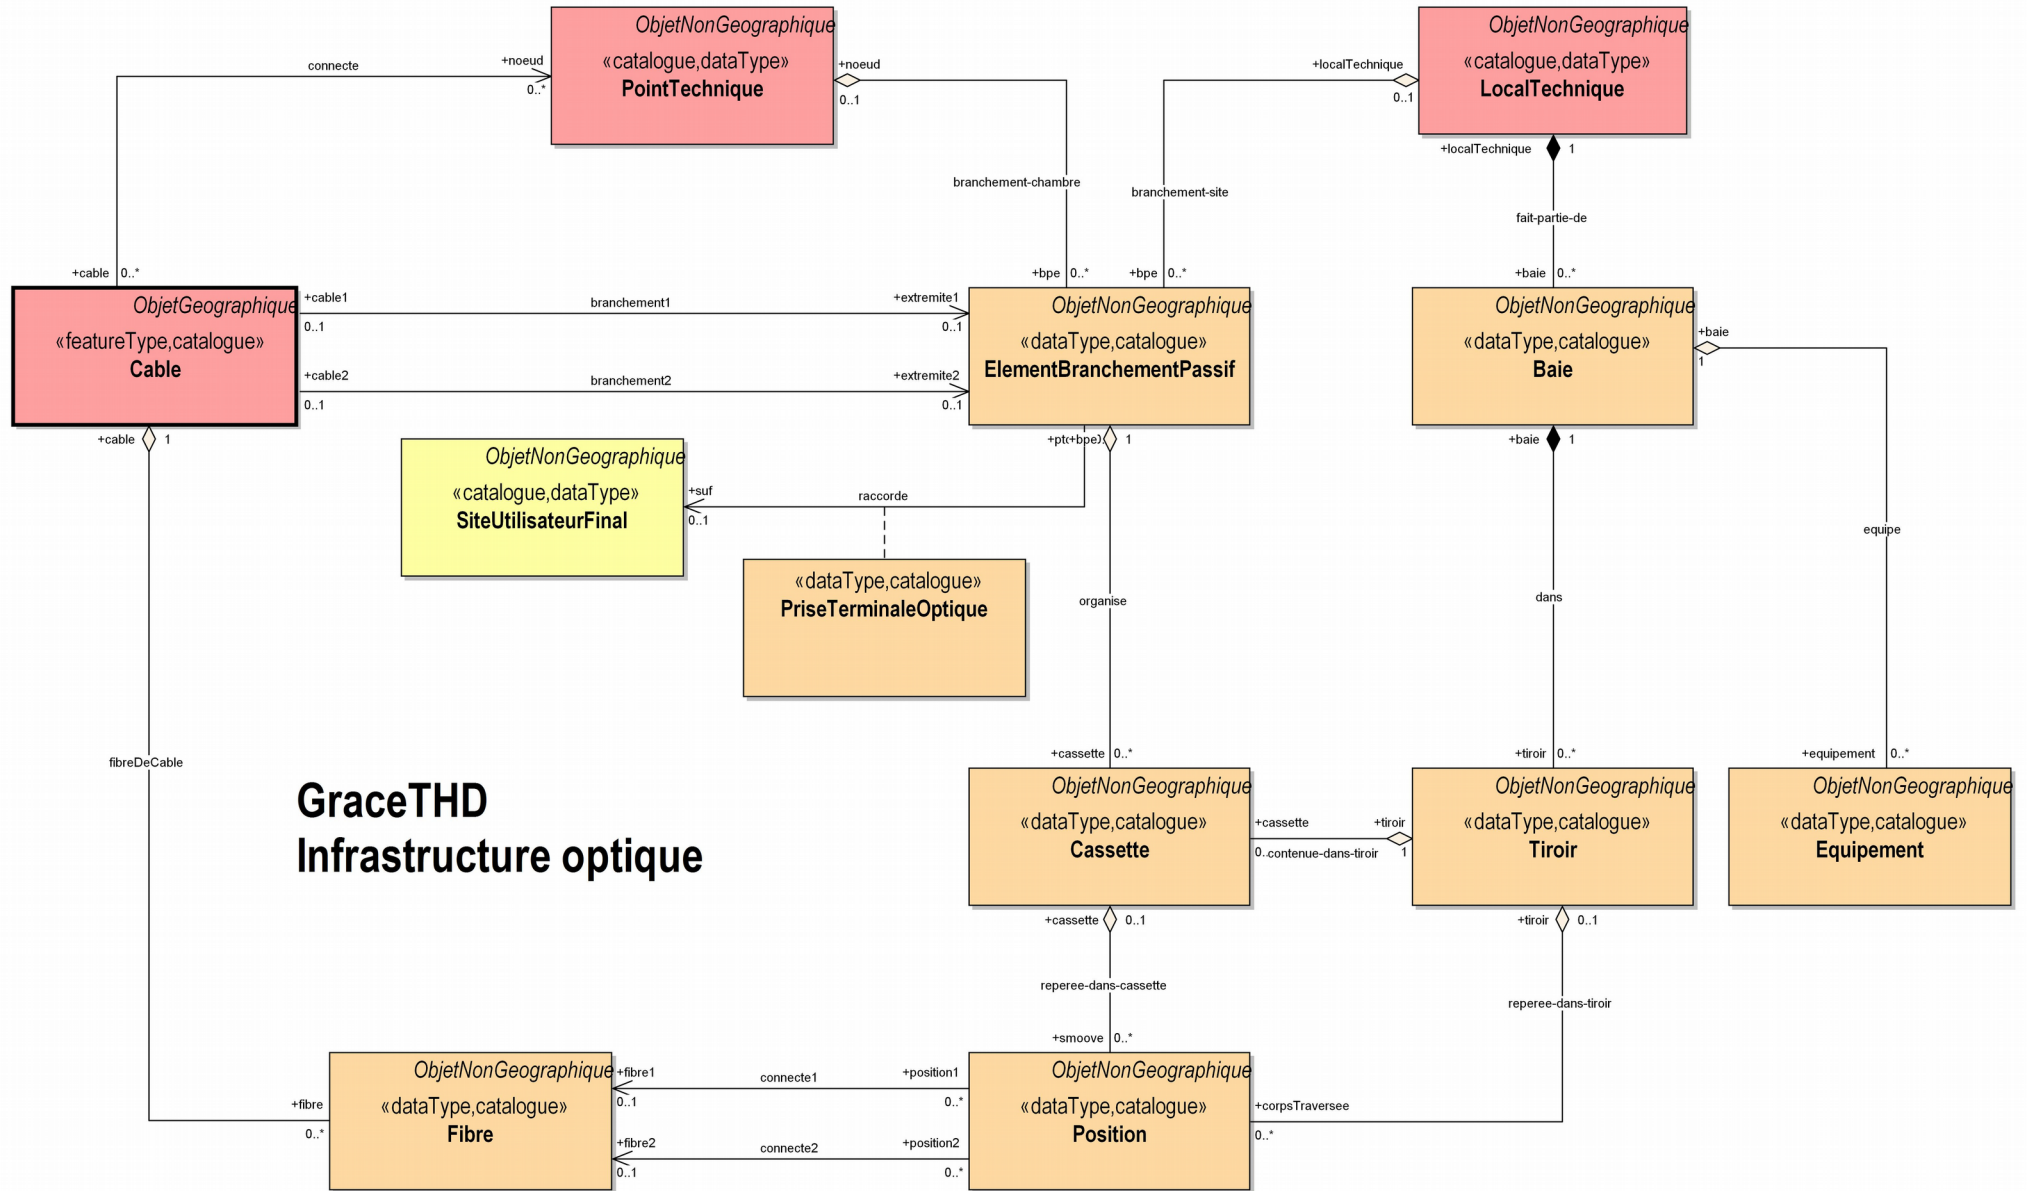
ObjetNonGeographique
«catalogue,dataType»
PointTechnique

ObjetNonGeographique
«catalogue,dataType»
LocalTechnique

connecte
+noeud
0..*
+noeud
0..1
+localTechnique
0..1
+localTechnique
1
branchement-chambre
branchement-site
fait-partie-de

+cable 0..*
+bpe 0..*
+bpe 0..*
+baie 0..*

ObjetGeographique
«featureType,catalogue»
Cable

+cable1
0..1
branchement1
+extremite1
0..1
+cable2
0..1
branchement2
+extremite2
0..1

ObjetNonGeographique
«dataType,catalogue»
ElementBranchementPassif

ObjetNonGeographique
«dataType,catalogue»
Baie

+baie
1

+cable 1
+pt(+bpe) 1
+baie 1

ObjetNonGeographique
«catalogue,dataType»
SiteUtilisateurFinal

+suf
0..1
raccorde

«dataType,catalogue»
PriseTerminaleOptique

organise
dans
equipe
fibreDeCable

+cassette 0..*
+tiroir 0..*
+equipement 0..*

GraceTHD
Infrastructure optique

ObjetNonGeographique
«dataType,catalogue»
Cassette

+cassette
0..contenue-dans-tiroir
+tiroir
1

ObjetNonGeographique
«dataType,catalogue»
Tiroir

ObjetNonGeographique
«dataType,catalogue»
Equipement

+cassette 0..1
+tiroir 0..1
reperee-dans-cassette
reperee-dans-tiroir
+smoove 0..*

ObjetNonGeographique
«dataType,catalogue»
Fibre

+fibre
0..*
+fibre1
0..1
connecte1
+position1
0..*
+fibre2
0..1
connecte2
+position2
0..*

ObjetNonGeographique
«dataType,catalogue»
Position

+corpsTraversee
0..*